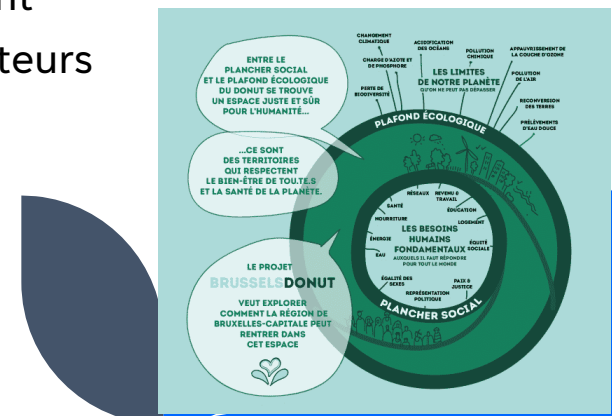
nt

teurs

ENTRE LE PLANCHER SOCIAL ET LE PLAFOND ÉCOLOGIQUE DU DONUT SE TROUVE UN ESPACE JUSTE ET SÛR POUR L'HUMANITÉ...

...CE SONT DES TERRITOIRES QUI RESPECTENT LE BIEN-ÊTRE DE TOU.TE.S ET LA SANTÉ DE LA PLANÈTE.

LE PROJET BRUSSELSDONUT VEUT EXPLORER COMMENT LA RÉGION DE BRUXELLES-CAPITALE PEUT RENTRER DANS CET ESPACE

CHANGEMENT CLIMATIQUE

CHARGE D'AZOTE ET DE PHOSPHORE

ACIDIFICATION DES OCÉANS

POLLUTION CHIMIQUE ?

APPAUVRISSEMENT DE LA COUCHE D'OZONE

PERTE DE BIODIVERSITÉ

LES LIMITES DE NOTRE PLANÈTE

QU'ON NE PEUT PAS DÉPASSER

POLLUTION DE L'AIR

RECONVERSION DES TERRES

PRÉLÈVEMENTS D'EAU DOUCE

PLAFOND ÉCOLOGIQUE

RÉSEAUX

REVENU & TRAVAIL

SANTÉ

ÉDUCATION

NOURRITURE

LOGEMENT

LES BESOINS HUMAINS FONDAMENTAUX

AUXQUELS IL FAUT RÉPONDRE POUR TOUT LE MONDE

ÉNERGIE

ÉQUITÉ SOCIALE

EAU

ÉGALITÉ DES SEXES

PAIX & JUSTICE

REPRÉSENTATION POLITIQUE

PLANCHER SOCIAL